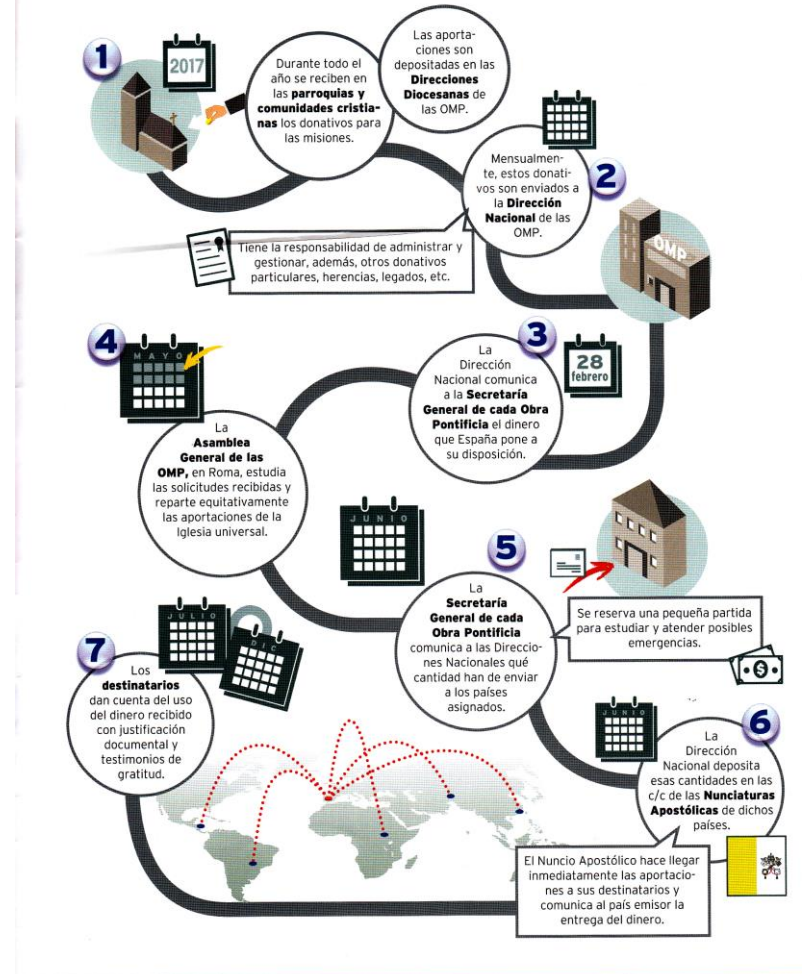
1

2017

Durante todo el año se reciben en las **parroquias y comunidades cristianas** los donativos para las misiones.

Las aportaciones son depositadas en las **Direcciones Diocesanas** de las OMP.

Mensualmente, estos donativos son enviados a la **Dirección Nacional** de las OMP.

2

Tiene la responsabilidad de administrar y gestionar, además, otros donativos particulares, herencias, legados, etc.

OMP

4

MAYO

3

28 febrero

La Dirección Nacional comunica a la **Secretaría General de cada Obra Pontificia** el dinero que España pone a su disposición.

La **Asamblea General de las OMP**, en Roma, estudia las solicitudes recibidas y reparte equitativamente las aportaciones de la Iglesia universal.

JUNIO

5

La **Secretaría General de cada Obra Pontificia** comunica a las Direcciones Nacionales qué cantidad han de enviar a los países asignados.

Se reserva una pequeña partida para estudiar y atender posibles emergencias.

7

JULIO

DIC

Los **destinatarios** dan cuenta del uso del dinero recibido con justificación documental y testimonios de gratitud.

JUNIO

6

La Dirección Nacional deposita esas cantidades en las c/c de las **Nunciaturas Apostólicas** de dichos países.

El Nuncio Apostólico hace llegar inmediatamente las aportaciones a sus destinatarios y comunica al país emisor la entrega del dinero.